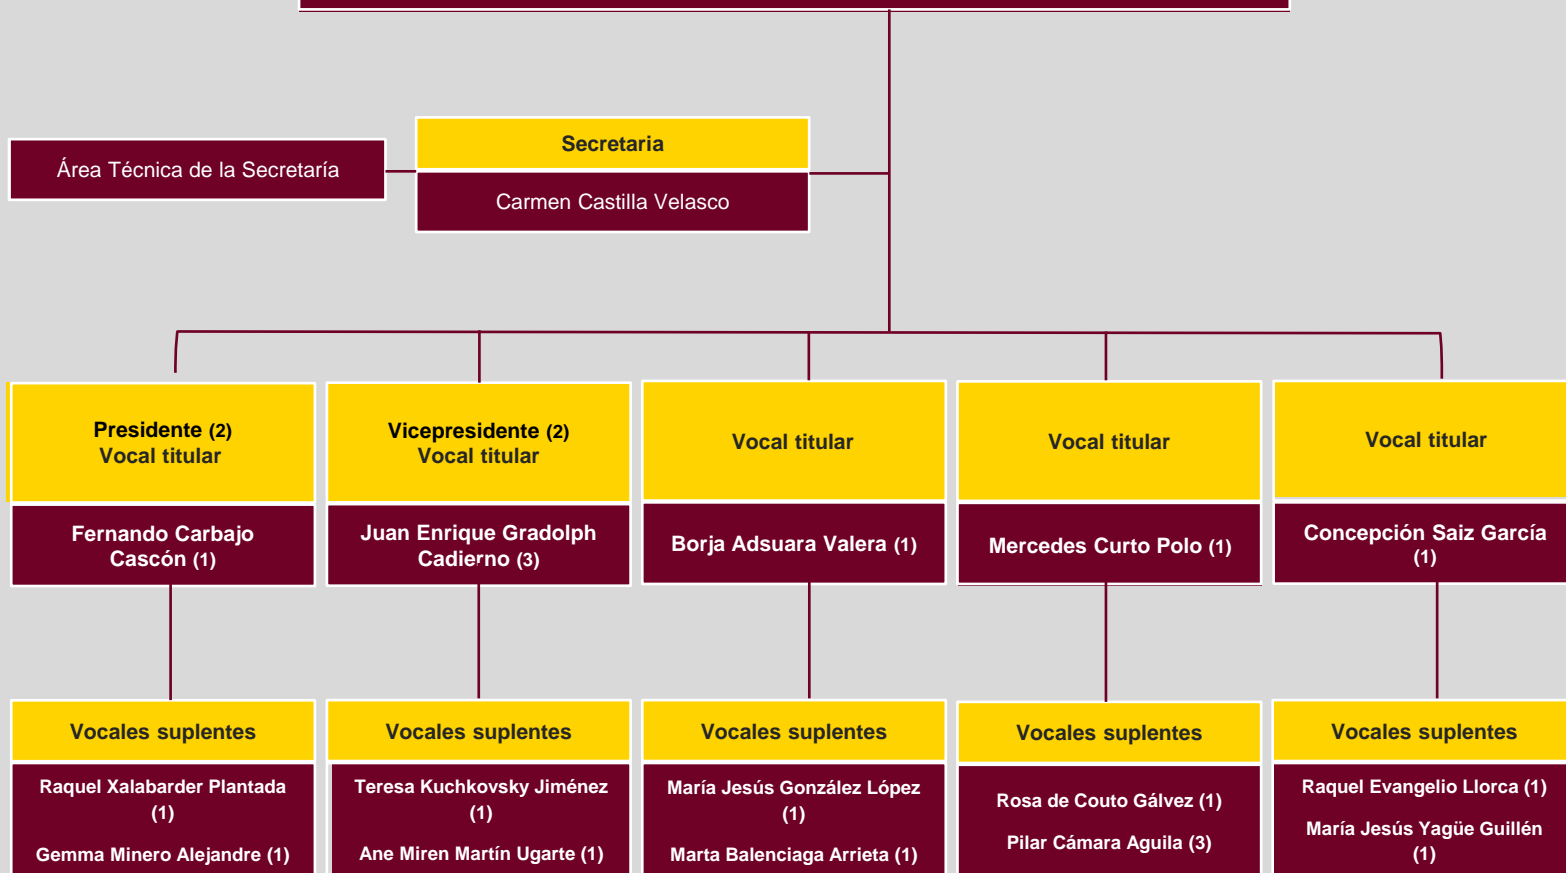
Área Técnica de la Secretaría

Secretaria

Carmen Castilla Velasco

Presidente (2)
Vocal titular

Fernando Carbajo Cascón (1)

Vocales suplentes

Raquel Xalabarder Plantada (1)

Gemma Minero Alejandre (1)

Vicepresidente (2)
Vocal titular

Juan Enrique Gradolph Cadierno (3)

Vocales suplentes

Teresa Kuchkovsky Jiménez (1)

Ane Miren Martín Ugarte (1)

Vocal titular

Borja Adsuara Valera (1)

Vocales suplentes

María Jesús González López (1)

Marta Balenciaga Arrieta (1)

Vocal titular

Mercedes Curto Polo (1)

Vocales suplentes

Rosa de Couto Gálvez (1)

Pilar Cámara Aguila (3)

Vocal titular

Concepción Saiz García (1)

Vocales suplentes

Raquel Evangelio Llorca (1)

María Jesús Yagüe Guillén (1)